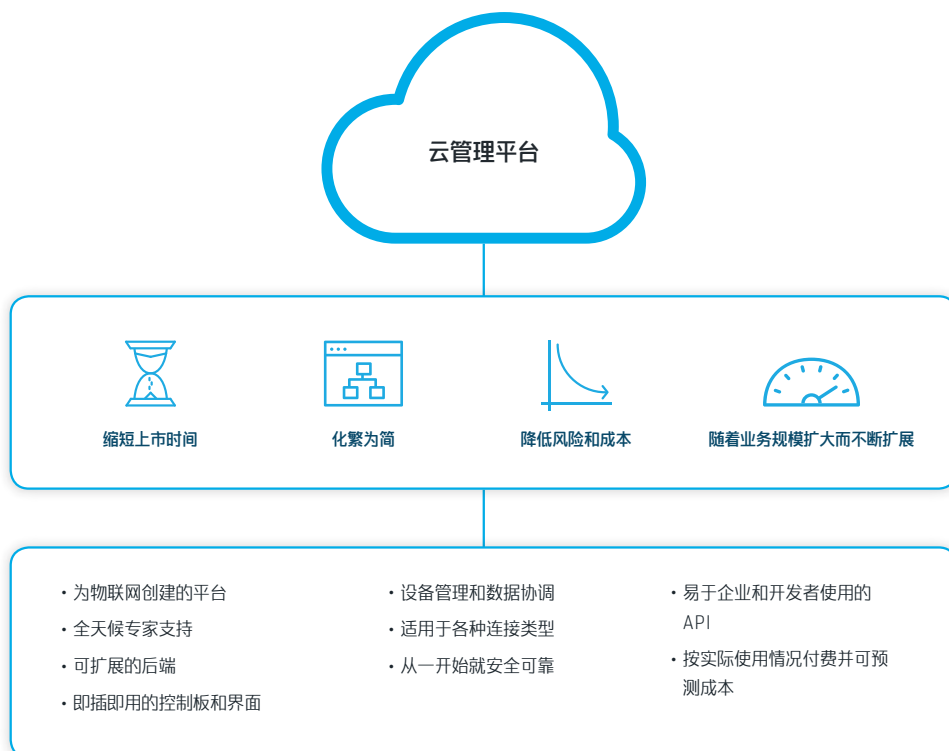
云管理平台

缩短上市时间

化繁为简

降低风险和成本

随着业务规模扩大而不断扩展

• 为物联网创建的平台
• 全天候专家支持
• 可扩展的后端
• 即插即用的控制板和界面

• 设备管理和数据协调
• 适用于各种连接类型
• 从一开始就安全可靠

• 易于企业和开发者使用的 API
• 按实际使用情况付费并可预测成本